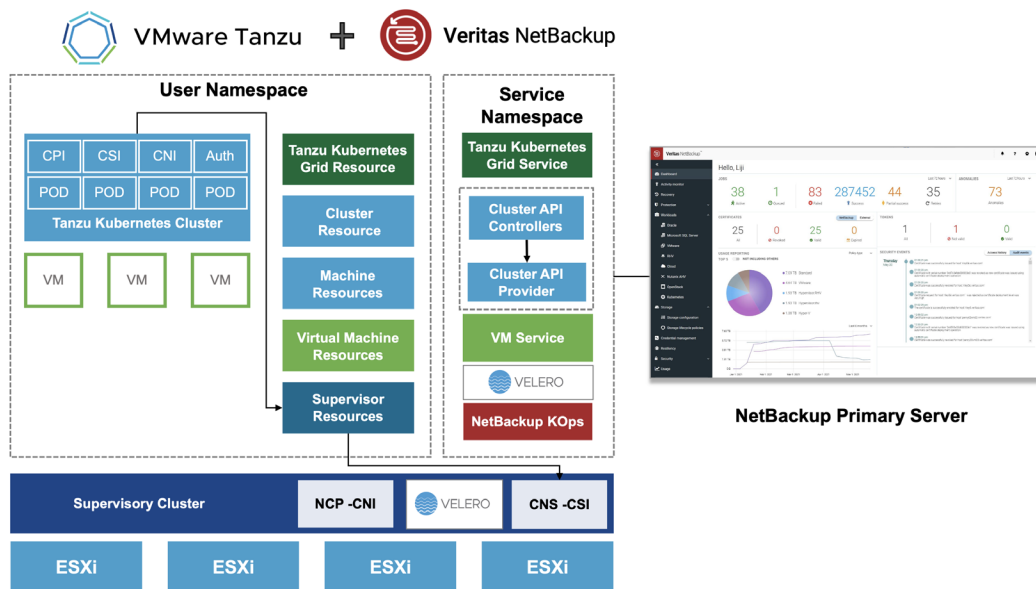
VMware Tanzu + Veritas NetBackup

User Namespace

| CPI | CSI | CNI | Auth |
|---|---|---|---|
| POD | POD | POD | POD |

Tanzu Kubernetes Cluster

VM VM VM

Tanzu Kubernetes Grid Resource

Cluster Resource

Machine Resources

Virtual Machine Resources

Supervisor Resources

Service Namespace

Tanzu Kubernetes Grid Service

Cluster API Controllers

Cluster API Provider

VM Service

VELERO

NetBackup KOps

Veritas NetBackup

Hello, Liji

38 1 83 287452 44 35

73

25 0 25 0

1 1 0

NetBackup Primary Server

Supervisory Cluster

NCP -CNI

VELERO

CNS -CSI

ESXi ESXi ESXi ESXi